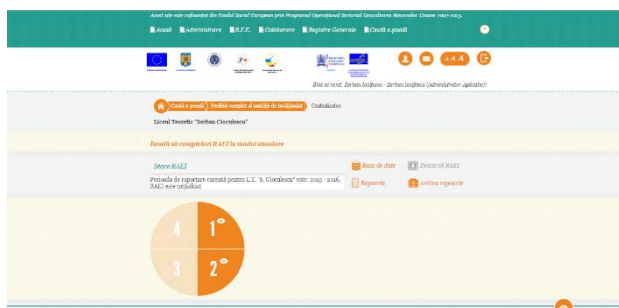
Acest site este cofinanțat din Fondul Social European prin Programul Operațional Sectorial Dezvoltarea Resurselor Umane 2007-2013.

Acasă Administrare R.T.E. Colaborare Registre Generale Caută o școală

Bine ai venit, Serban Ionițescu - Serban Ionițescu (Administrator Aplicație)!

Caută o școală Profilul complet al unității de învățământ Contabilitate

Liceul Teoretic "Serban Cioculescu"

Învață să completezi RAEI în modul simulare

Stare RAEI

Perioada de raportare curentă pentru L.T. "S. Cioculescu" este: 2015 - 2016. RAEI este inițializat

Baza de date

Descarcă RAEI

Rapoarte

Arhiva rapoarte

4

1

3

2